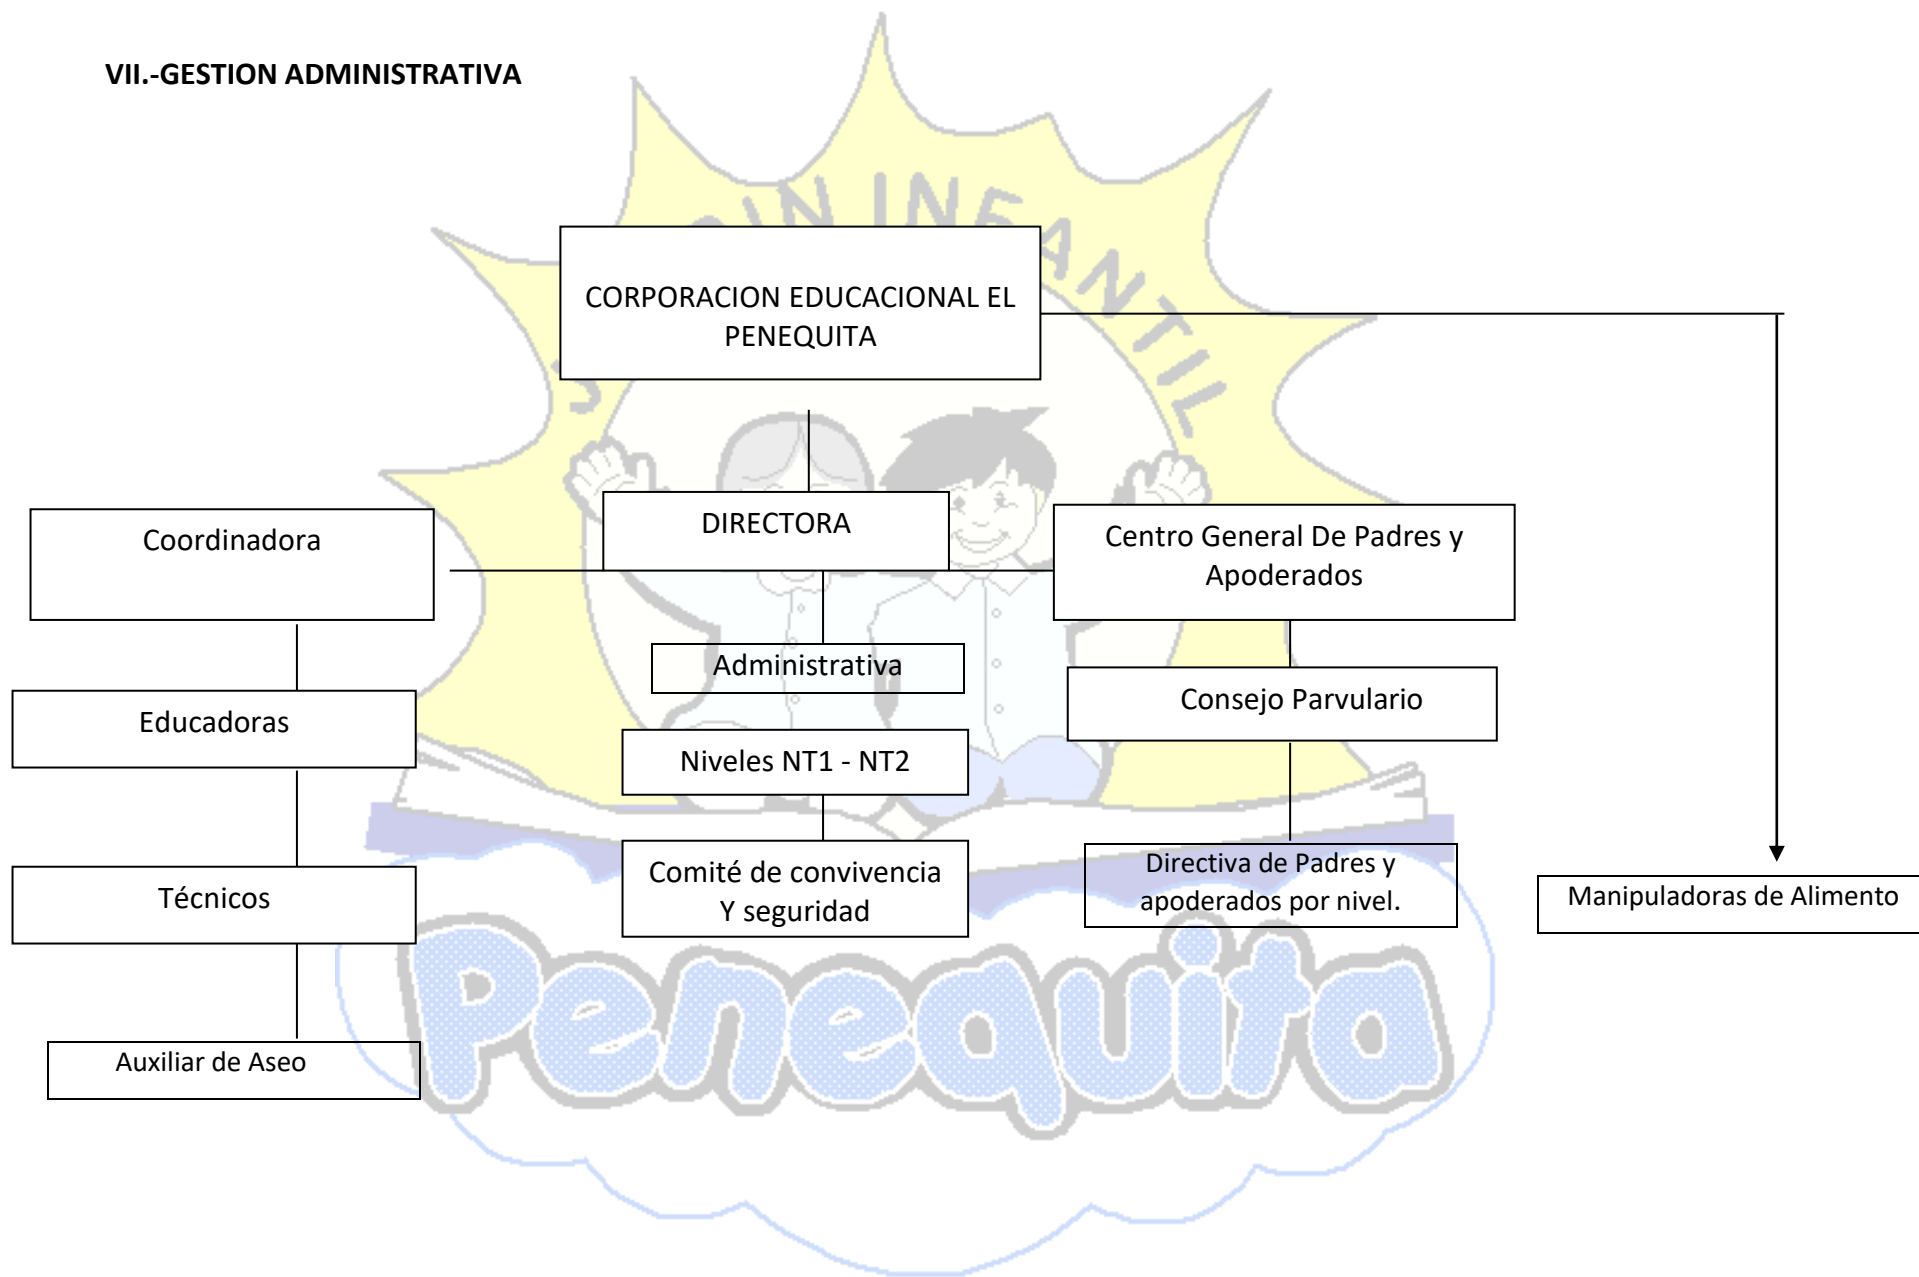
VII.-GESTION ADMINISTRATIVA

JARDIN INFANTIL

CORPORACION EDUCACIONAL EL PENEQUITA

DIRECTORA

Coordinadora

Centro General De Padres y Apoderados

Administrativa

Educadoras

Consejo Parvulario

Niveles NT1 - NT2

Técnicos

Comité de convivencia Y seguridad

Directiva de Padres y apoderados por nivel.

Manipuladoras de Alimento

Auxiliar de Aseo

Penequita